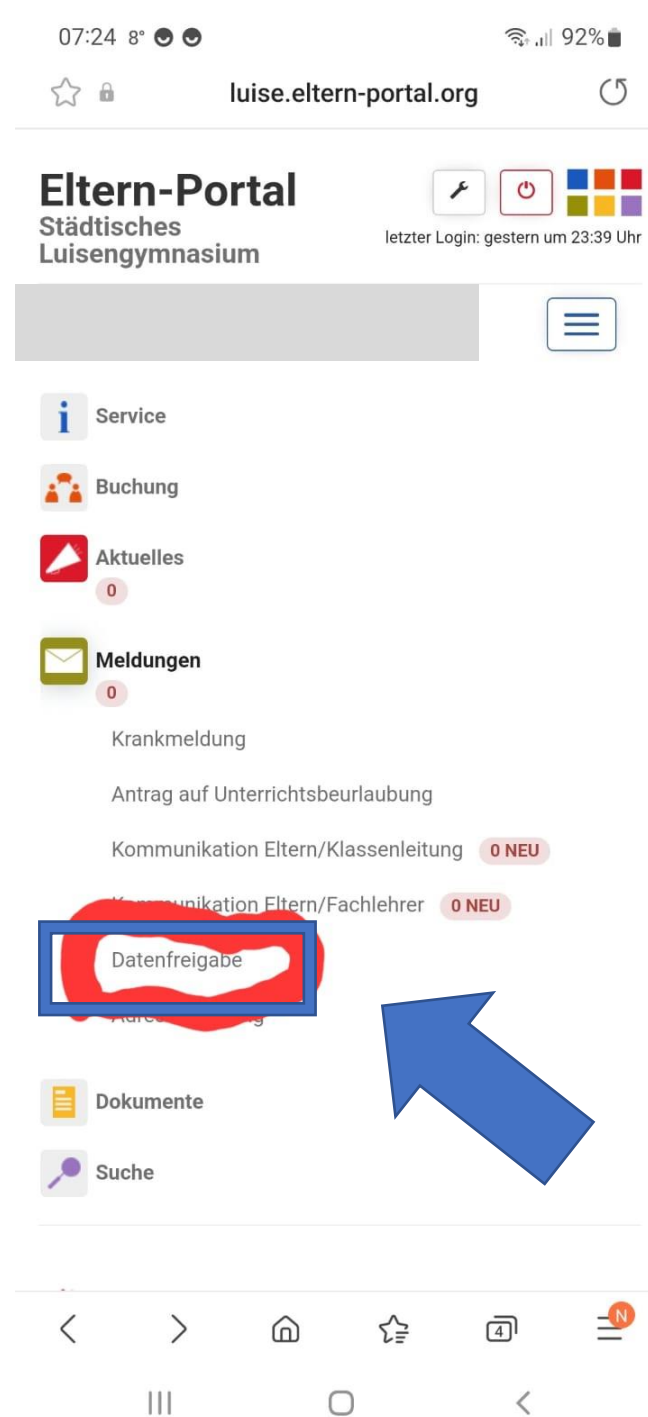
07:24 8° 92%

luise.eltern-portal.org

Eltern-Portal
Städtisches Luisengymnasium

letzter Login: gestern um 23:39 Uhr

Service

Buchung

Aktuelles
0

Meldungen
0

Krankmeldung

Antrag auf Unterrichtsbeurlaubung

Kommunikation Eltern/Klassenleitung 0 NEU

Kommunikation Eltern/Fachlehrer 0 NEU

Datenfreigabe

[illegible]

Dokumente

Suche

4

N